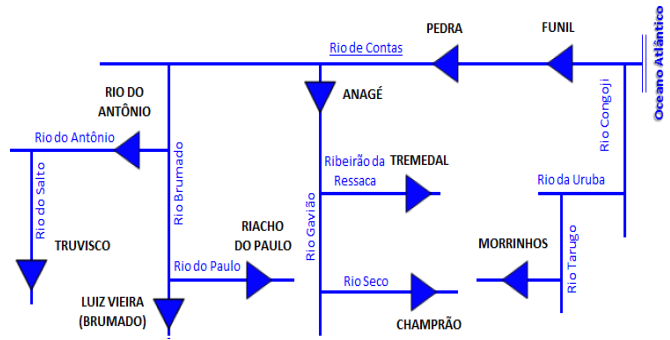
PEDRA
FUNIL
Oceano Atlântico
Rio de Contas
RIO DO ANTÔNIO
ANAGÉ
Rio do Antônio
Rio Brumado
Rio Congoji
Ribeirão da Ressaca
TREMEDAL
Rio da Uruba
Rio do Salto
TRUVISCO
RIACHO DO PAULO
Rio Gavião
MORRINHOS
Rio Tarugo
Rio do Paulo
Rio Seco
LUIZ VIEIRA (BRUMADO)
CHAMPRÃO